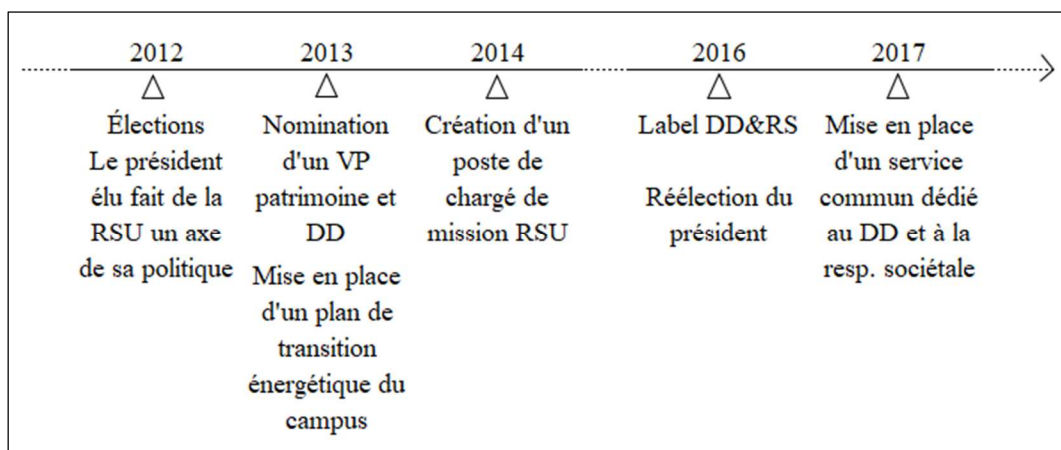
2012
Élections
Le président élu fait de la RSU un axe de sa politique

2013
Nomination d'un VP patrimoine et DD
Mise en place d'un plan de transition énergétique du campus

2014
Création d'un poste de chargé de mission RSU

2016
Label DD&RS
Réélection du président

2017
Mise en place d'un service commun dédié au DD et à la resp. sociétale